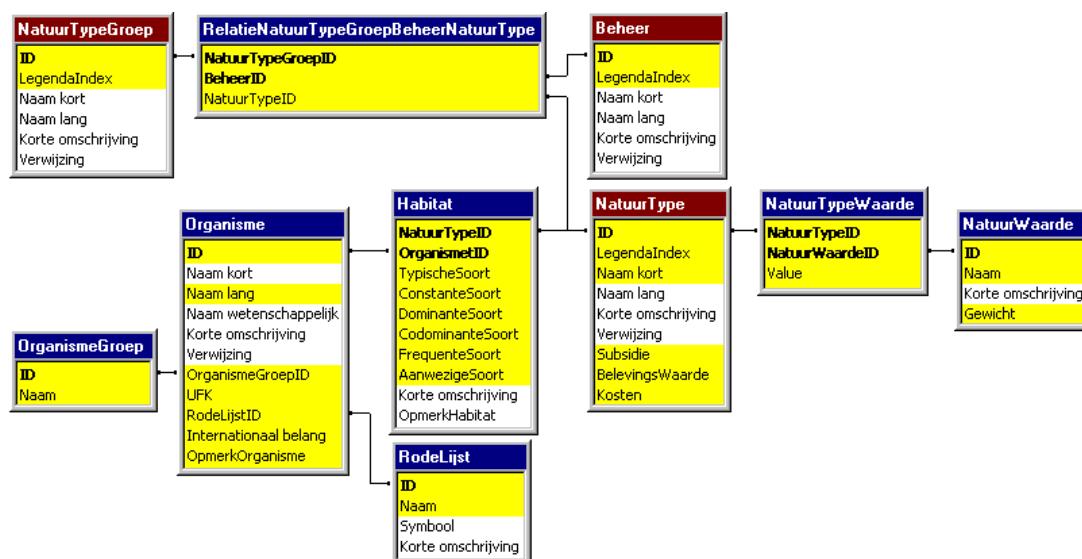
NatuurTypeGroep
ID
LegendaIndex
Naam kort
Naam lang
Korte omschrijving
Verwijzing

RelatieNatuurTypeGroepBeheerNatuurType
NatuurTypeGroepID
BeheerID
NatuurTypeID

Beheer
ID
LegendaIndex
Naam kort
Naam lang
Korte omschrijving
Verwijzing

Organisme
ID
Naam kort
Naam lang
Naam wetenschappelijk
Korte omschrijving
Verwijzing
OrganismeGroepID
UFK
RodeLijstID
Internationaal belang
OpmerkOrganisme

Habitat
NatuurTypeID
OrganismetID
TypischeSoort
ConstanteSoort
DominanteSoort
CodominanteSoort
FrequenteSoort
AanwezigeSoort
Korte omschrijving
OpmerkHabitat

NatuurType
ID
LegendaIndex
Naam kort
Naam lang
Korte omschrijving
Verwijzing
Subsidie
BelevingsWaarde
Kosten

NatuurTypeWaarde
NatuurTypeID
NatuurWaardeID
Value

NatuurWaarde
ID
Naam
Korte omschrijving
Gewicht

OrganismeGroep
ID
Naam

RodeLijst
ID
Naam
Symbool
Korte omschrijving